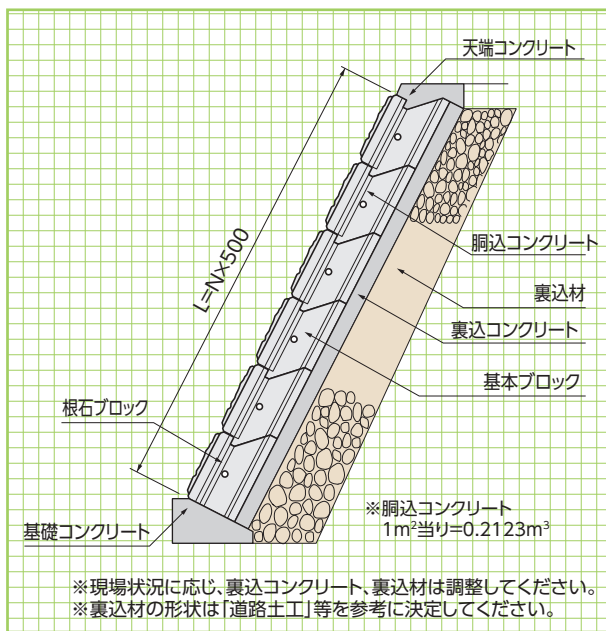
天端コンクリート

L=N×500

胴込コンクリート

裏込材

裏込コンクリート

基本ブロック

根石ブロック

基礎コンクリート

※胴込コンクリート
$1m^2$当り=$0.2123m^3$

※現場状況に応じ、裏込コンクリート、裏込材は調整してください。
※裏込材の形状は「道路土工」等を参考に決定してください。